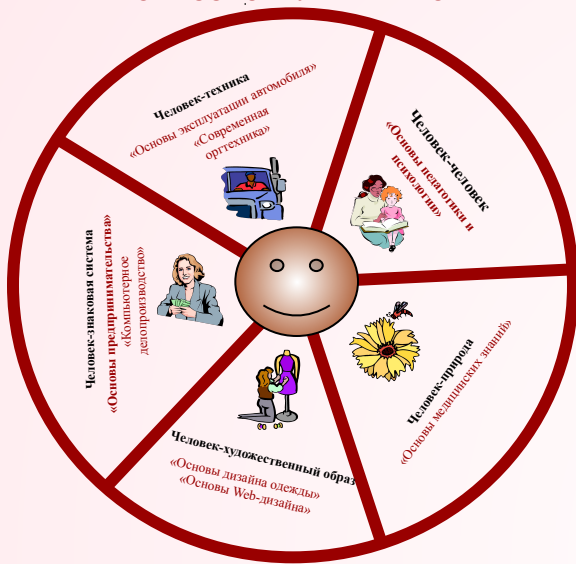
Человек-техника
«Основы эксплуатации автомобиля»
«Современная оргтехника»

Человек-человек
«Основы педагогики и психологии»

Человек-природа
«Основы медицинских знаний»

Человек-художественный образ
«Основы дизайна одежды»
«Основы Web-дизайна»

Человек-знаковая система
«Основы предпринимательства»
«Компьютерное делопроизводство»